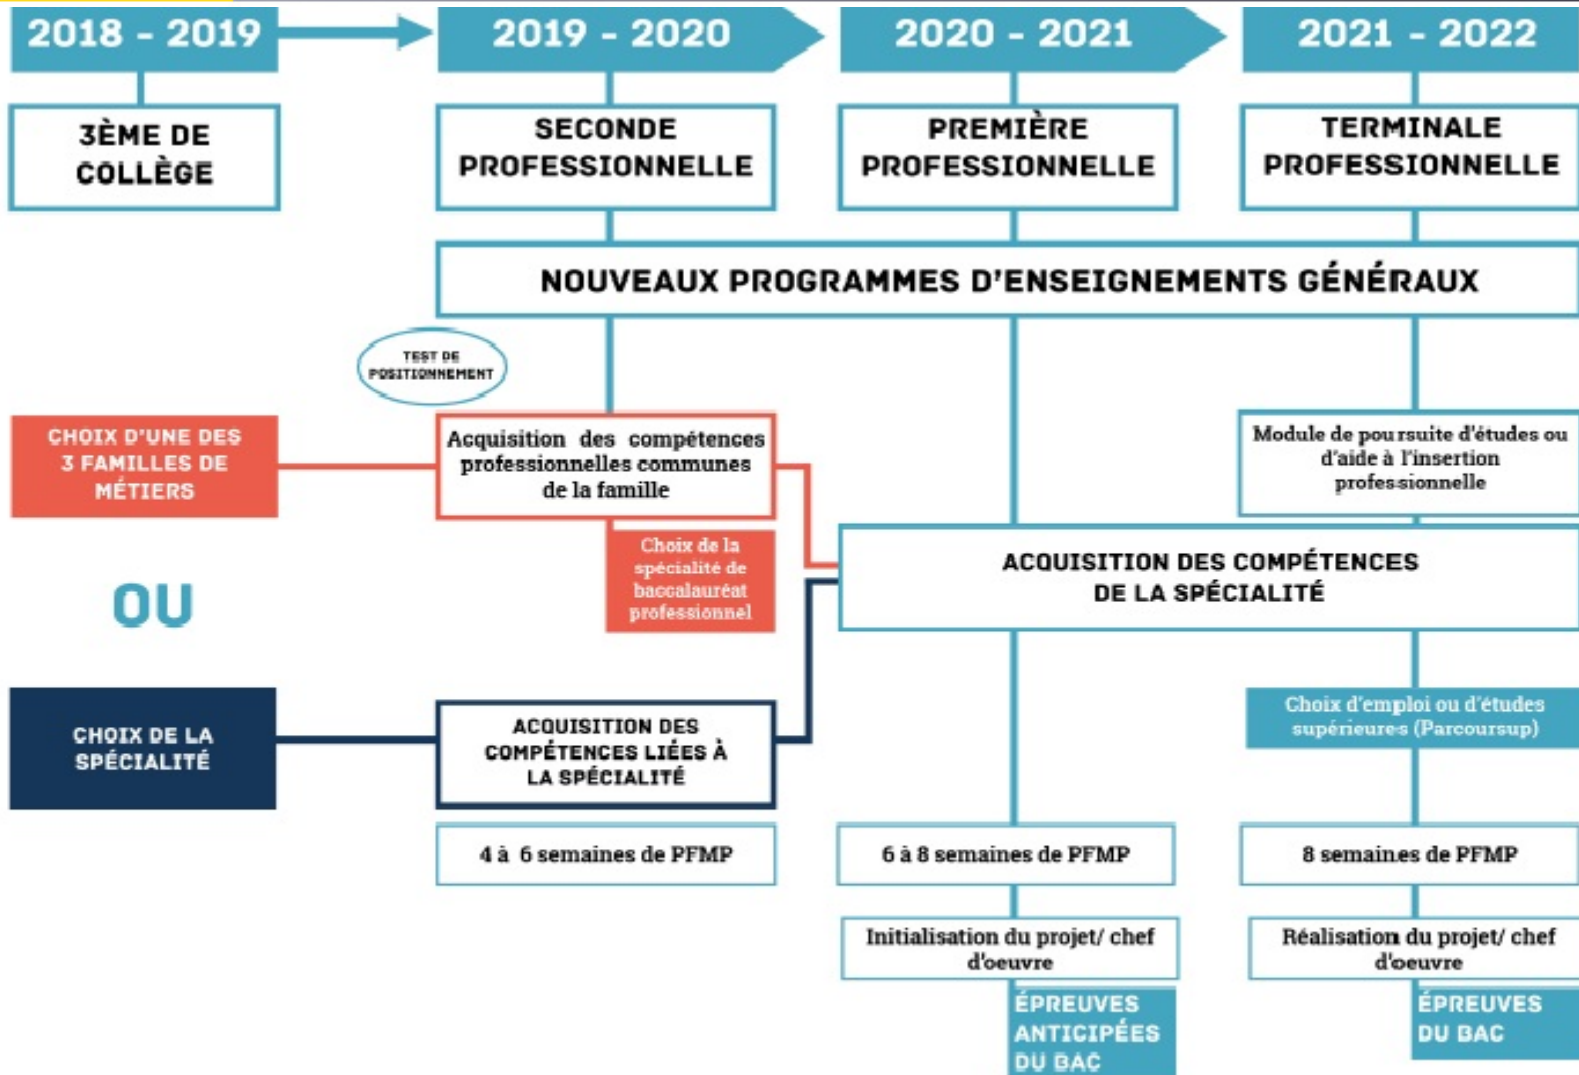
2018 - 2019

2019 - 2020

2020 - 2021

2021 - 2022

3ÈME DE COLLÈGE

SECONDE PROFESSIONNELLE

PREMIÈRE PROFESSIONNELLE

TERMINALE PROFESSIONNELLE

NOUVEAUX PROGRAMMES D'ENSEIGNEMENTS GÉNÉRAUX

TEST DE POSITIONNEMENT

CHOIX D'UNE DES 3 FAMILLES DE MÉTIERS

Acquisition des compétences professionnelles communes de la famille

Module de poursuite d'études ou d'aide à l'insertion professionnelle

Choix de la spécialité de baccalauréat professionnel

ACQUISITION DES COMPÉTENCES DE LA SPÉCIALITÉ

OU

Choix d'emploi ou d'études supérieures (Parcoursup)

CHOIX DE LA SPÉCIALITÉ

ACQUISITION DES COMPÉTENCES LIÉES À LA SPÉCIALITÉ

4 à 6 semaines de PFMP

6 à 8 semaines de PFMP

8 semaines de PFMP

Initialisation du projet/ chef d'oeuvre

Réalisation du projet/ chef d'oeuvre

ÉPREUVES ANTICIPÉES DU BAC

ÉPREUVES DU BAC